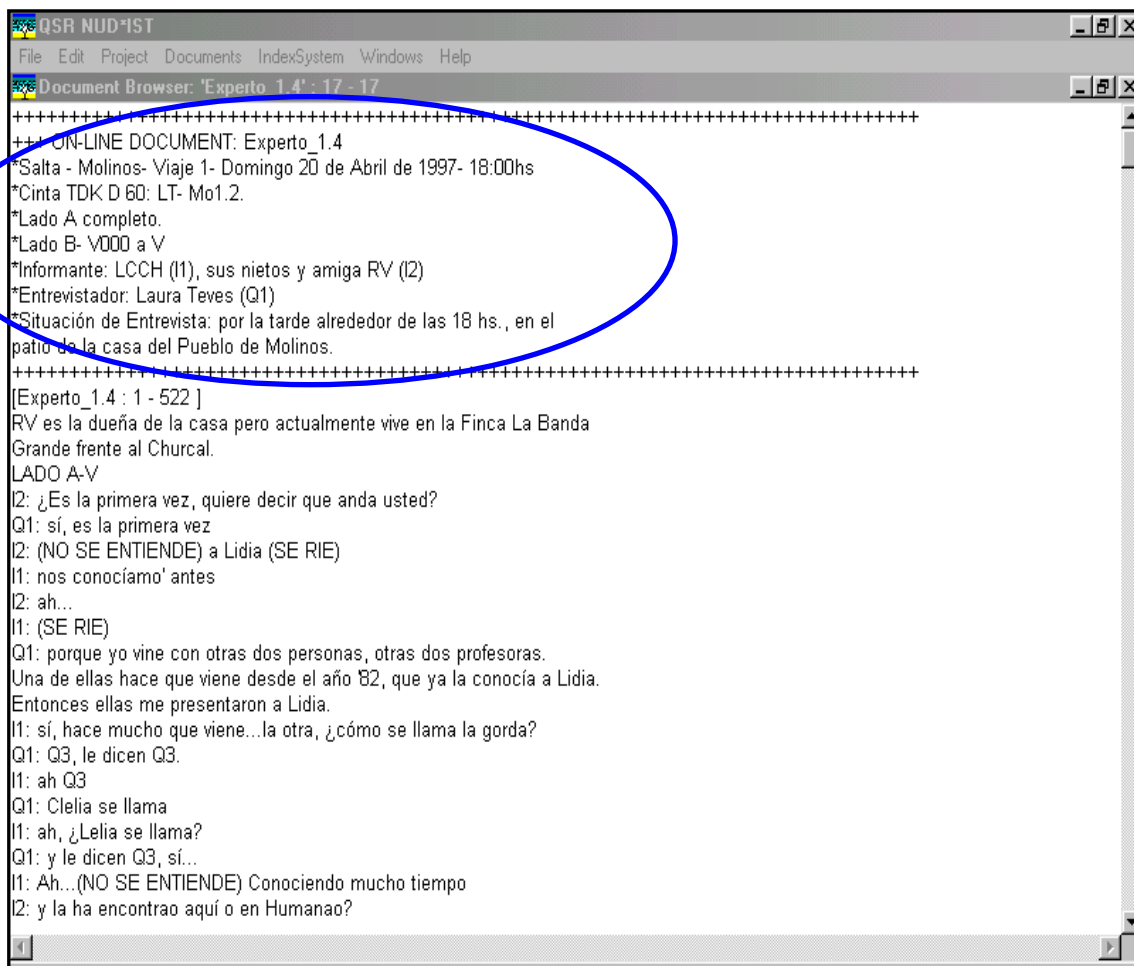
QSR NUD*IST
File Edit Project Documents IndexSystem Windows Help
Document Browser: 'Experto_1.4' : 17 - 17
+++++++++++++++++++++++++++++++++++++++++++++++++++++++++++++++++++++++++++
+++ ON-LINE DOCUMENT: Experto_1.4
*Salta - Molinos- Viaje 1- Domingo 20 de Abril de 1997- 18:00hs
*Cinta TDK D 60: LT- Mo1.2.
*Lado A completo.
*Lado B- V000 a V
*Informante: LCCH (I1), sus nietos y amiga RV (I2)
*Entrevistador: Laura Teves (Q1)
*Situación de Entrevista: por la tarde alrededor de las 18 hs., en el patio de la casa del Pueblo de Molinos.
+++++++++++++++++++++++++++++++++++++++++++++++++++++++++++++++++++++++++++
[Experto_1.4 : 1 - 522 ]
RV es la dueña de la casa pero actualmente vive en la Finca La Banda Grande frente al Churcal.
LADO A-V
I2: ¿Es la primera vez, quiere decir que anda usted?
Q1: sí, es la primera vez
I2: (NO SE ENTIENDE) a Lidia (SE RIE)
I1: nos conocíamo' antes
I2: ah...
I1: (SE RIE)
Q1: porque yo vine con otras dos personas, otras dos profesoras. Una de ellas hace que viene desde el año '82, que ya la conocía a Lidia. Entonces ellas me presentaron a Lidia.
I1: sí, hace mucho que viene...la otra, ¿cómo se llama la gorda?
Q1: Q3, le dicen Q3.
I1: ah Q3
Q1: Clelia se llama
I1: ah, ¿Lelia se llama?
Q1: y le dicen Q3, sí...
I1: Ah...(NO SE ENTIENDE) Conociendo mucho tiempo
I2: y la ha encontrao aquí o en Humanao?